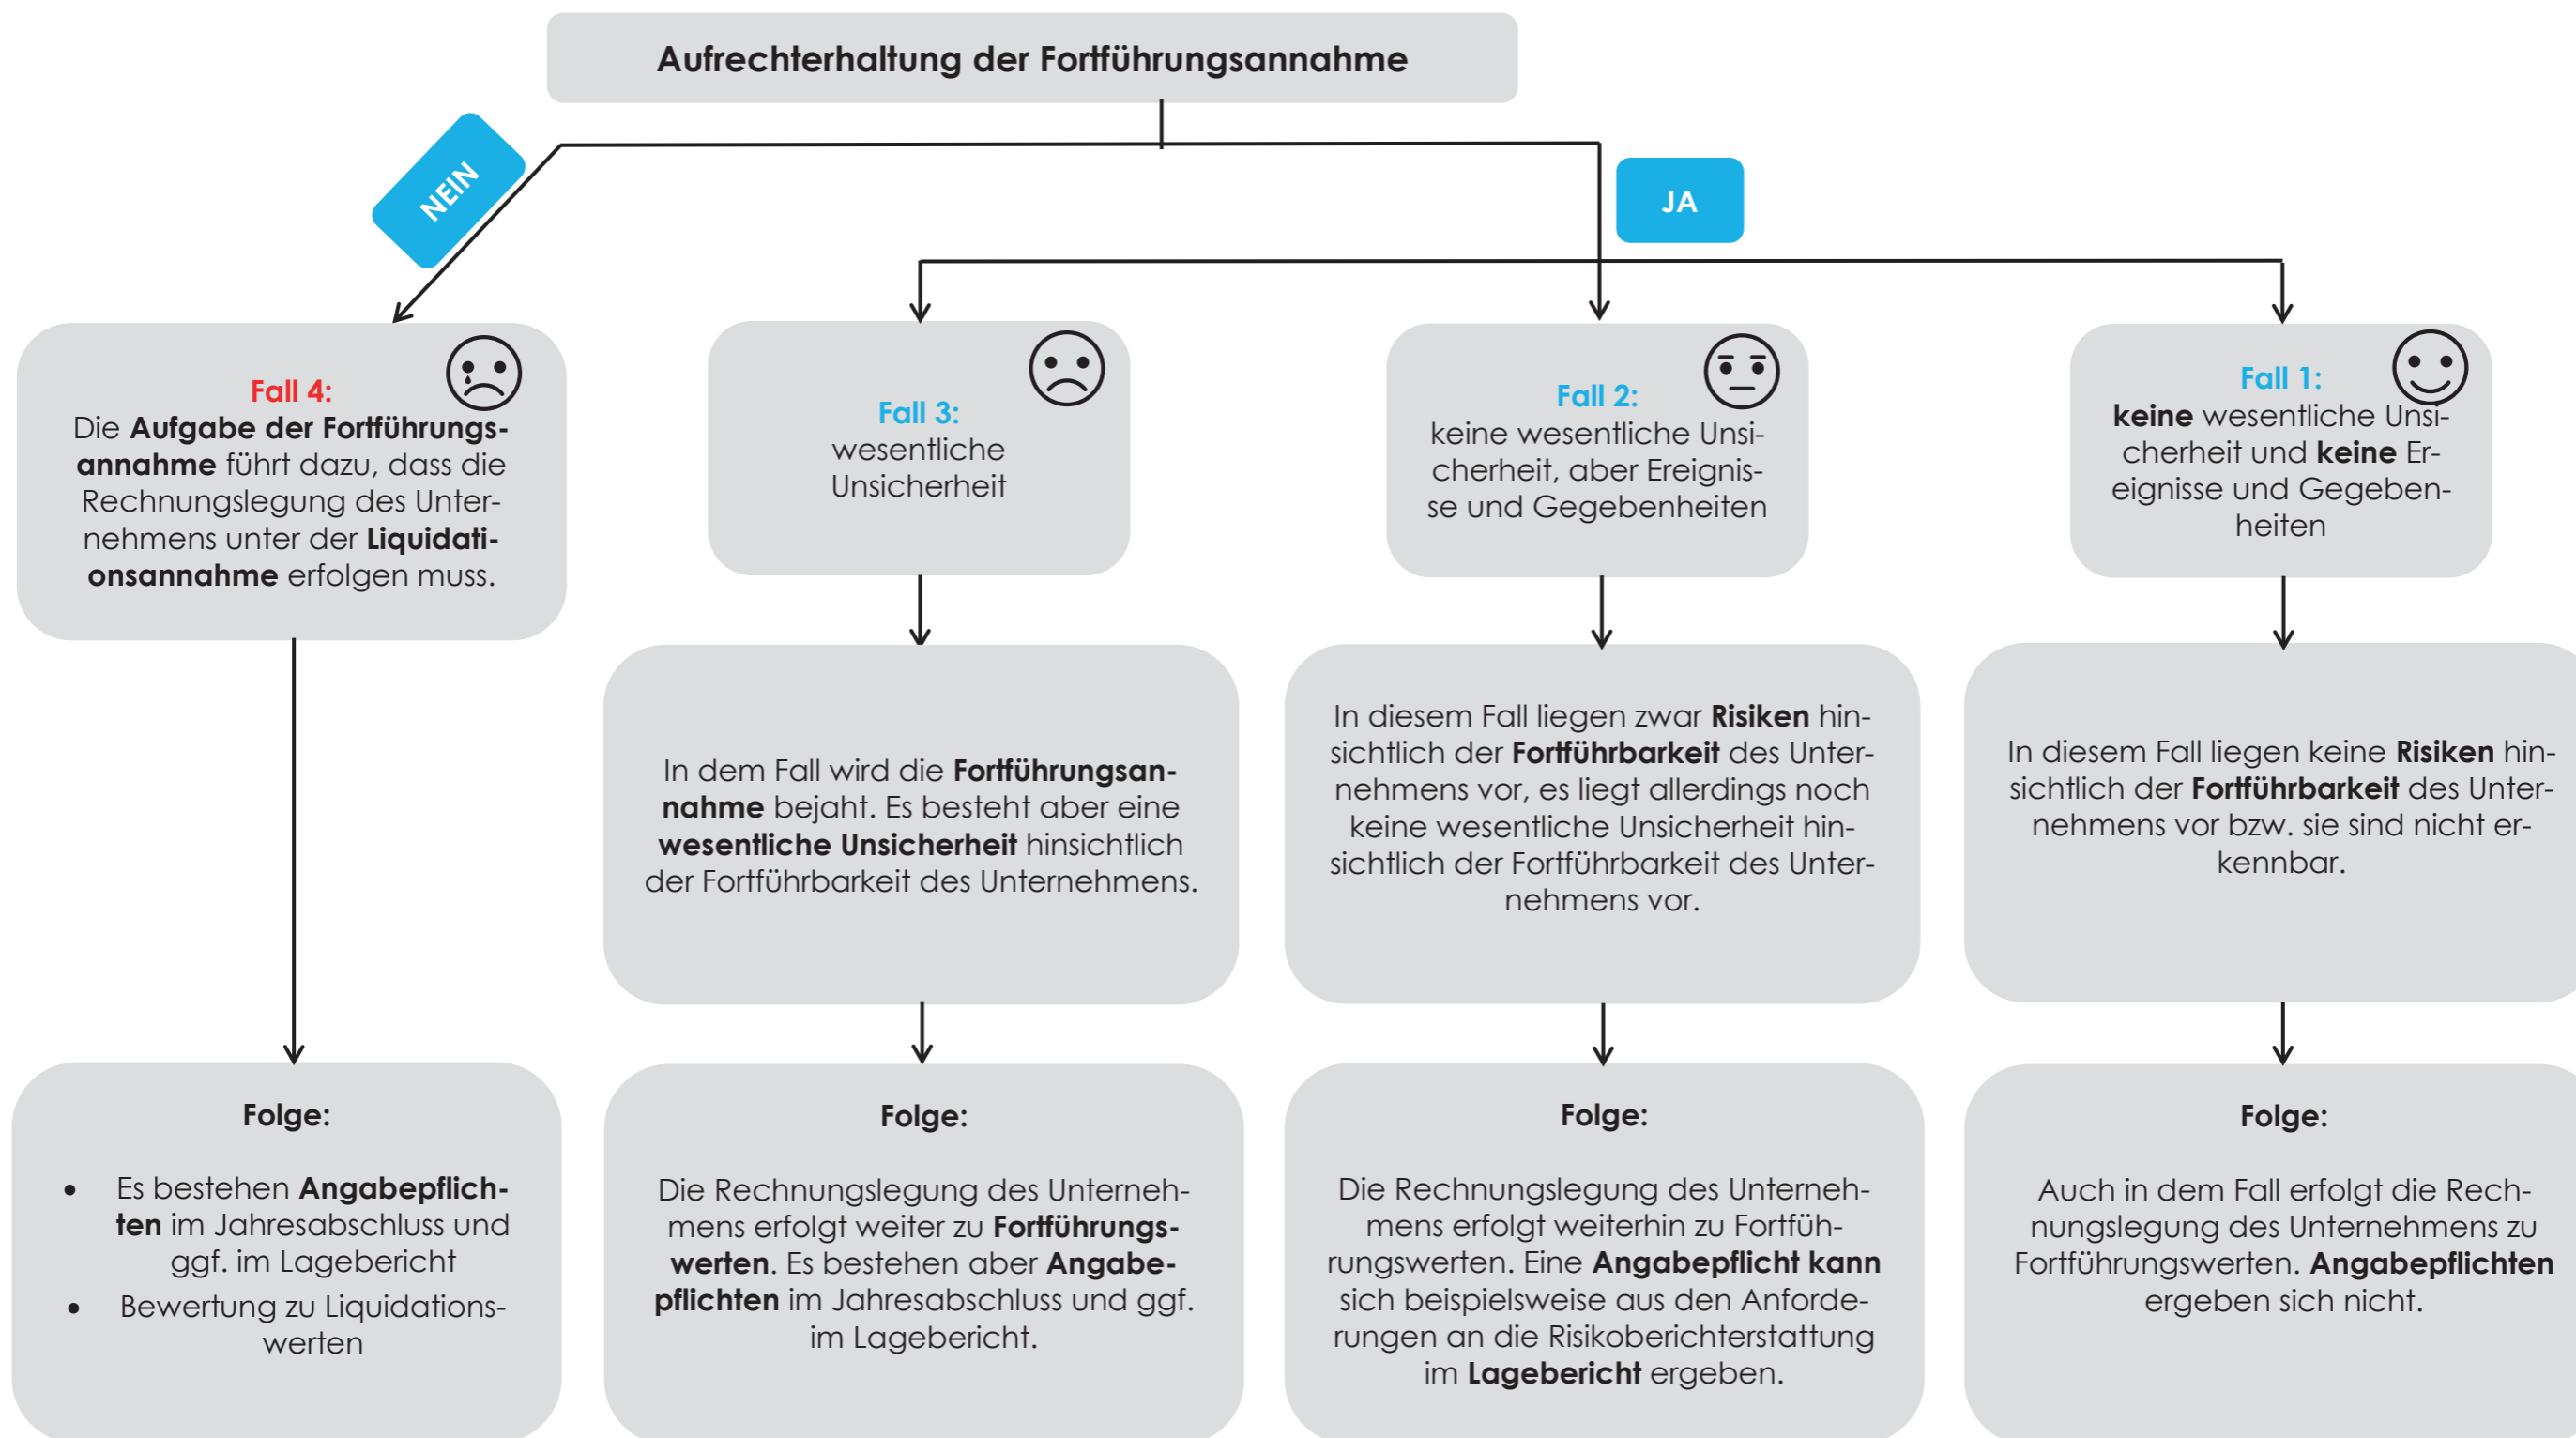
Aufrechterhaltung der Fortführungsannahme

NEIN

JA

Fall 4:
Die Aufgabe der Fortführungsannahme führt dazu, dass die Rechnungslegung des Unternehmens unter der Liquidationsannahme erfolgen muss.

Fall 3:
wesentliche Unsicherheit

Fall 2:
keine wesentliche Unsicherheit, aber Ereignisse und Gegebenheiten

Fall 1:
keine wesentliche Unsicherheit und keine Ereignisse und Gegebenheiten

In dem Fall wird die Fortführungsannahme bejaht. Es besteht aber eine wesentliche Unsicherheit hinsichtlich der Fortführbarkeit des Unternehmens.

In diesem Fall liegen zwar Risiken hinsichtlich der Fortführbarkeit des Unternehmens vor, es liegt allerdings noch keine wesentliche Unsicherheit hinsichtlich der Fortführbarkeit des Unternehmens vor.

In diesem Fall liegen keine Risiken hinsichtlich der Fortführbarkeit des Unternehmens vor bzw. sie sind nicht erkennbar.

Folge:

- Es bestehen Angabepflichten im Jahresabschluss und ggf. im Lagebericht
- Bewertung zu Liquidationswerten

Folge:

Die Rechnungslegung des Unternehmens erfolgt weiter zu Fortführungswerten. Es bestehen aber Angabepflichten im Jahresabschluss und ggf. im Lagebericht.

Folge:

Die Rechnungslegung des Unternehmens erfolgt weiterhin zu Fortführungswerten. Eine Angabepflicht kann sich beispielsweise aus den Anforderungen an die Risikoberichterstattung im Lagebericht ergeben.

Folge:

Auch in dem Fall erfolgt die Rechnungslegung des Unternehmens zu Fortführungswerten. Angabepflichten ergeben sich nicht.